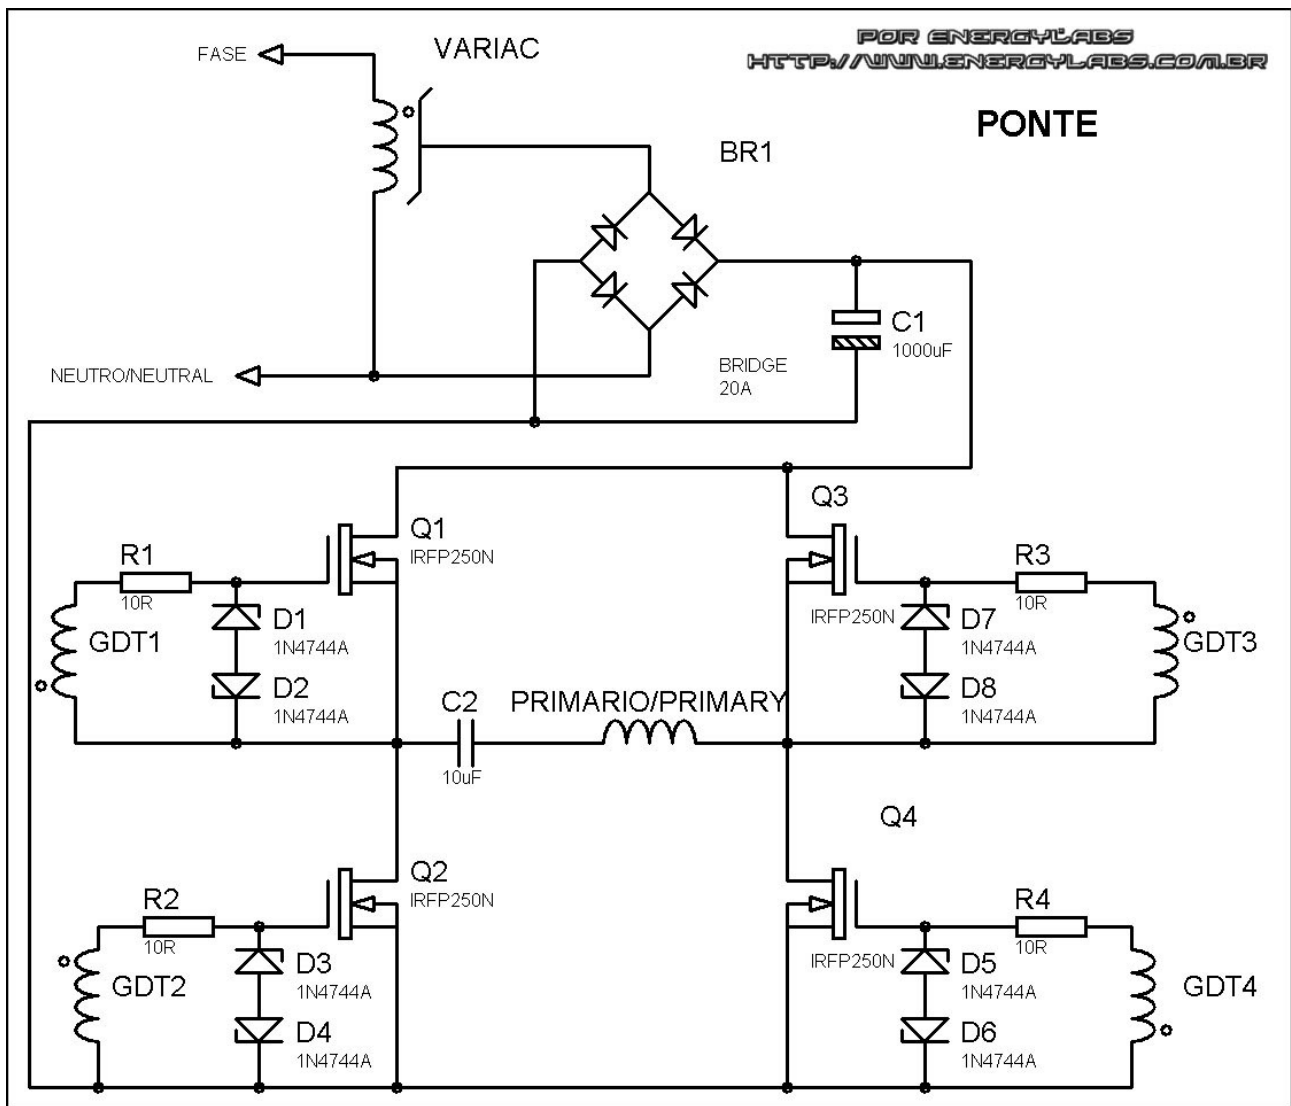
POR ENERGYLABS
HTTP://WWW.ENERGYLABS.COM.BR

PONTE

FASE

VARIAC

BR1

C1
1000uF

BRIDGE
20A

NEUTRO/NEUTRAL

Q1
IRFP250N

Q3

R1
10R

D1
1N4744A

GDT1

D2
1N4744A

R3
10R

IRFP250N

D7
1N4744A

GDT3

D8
1N4744A

C2
10uF

PRIMARIO/PRIMARY

Q4

Q2
IRFP250N

R2
10R

D3
1N4744A

GDT2

D4
1N4744A

R4
10R

IRFP250N

D5
1N4744A

GDT4

D6
1N4744A